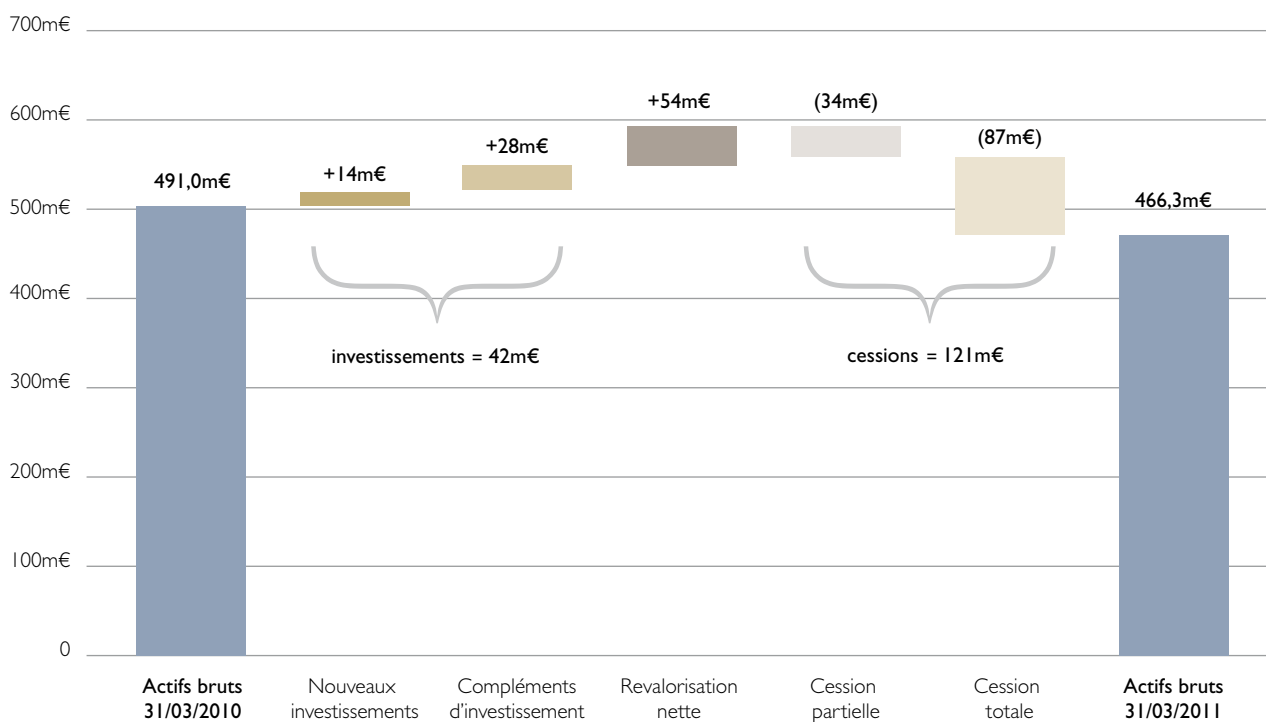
700m€
600m€
500m€
400m€
300m€
200m€
100m€
0

491,0m€
+14m€
+28m€
+54m€
(34m€)
(87m€)
466,3m€

investissements = 42m€
cessions = 121m€

Actifs bruts 31/03/2010
Nouveaux investissements
Compléments d'investissement
Revalorisation nette
Cession partielle
Cession totale
Actifs bruts 31/03/2011